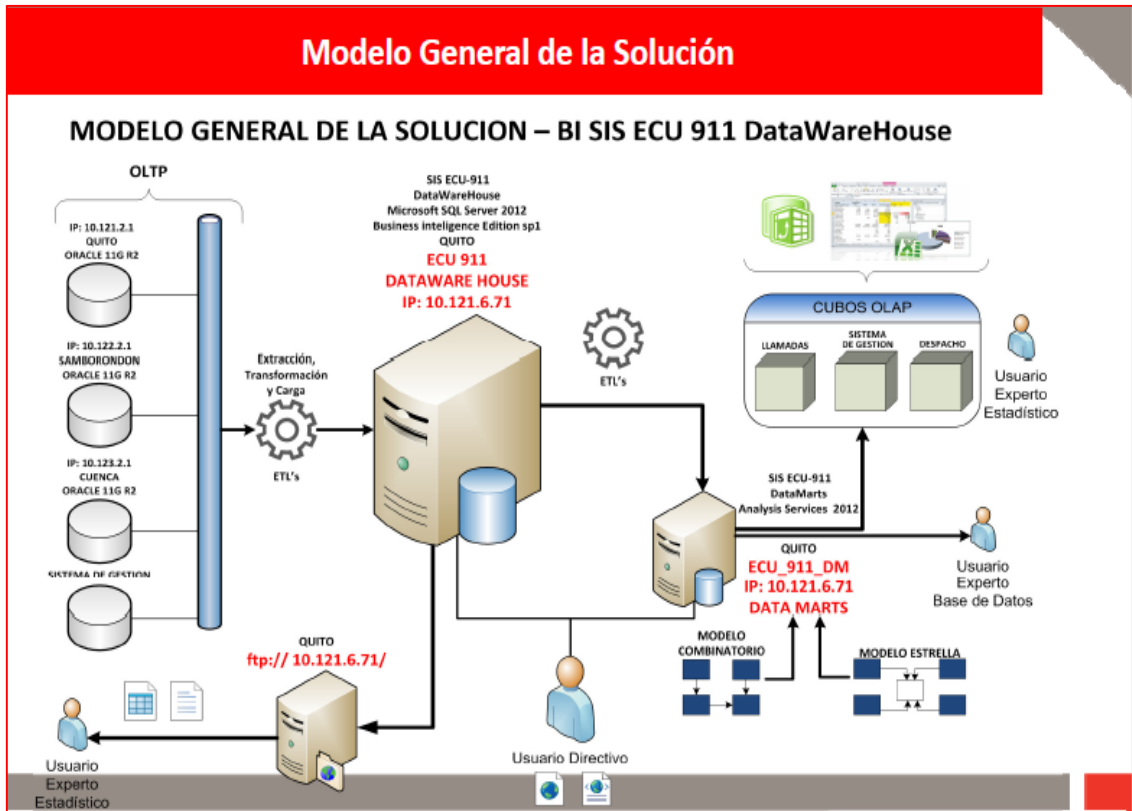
Modelo General de la Solución

MODELO GENERAL DE LA SOLUCION – BI SIS ECU 911 DataWareHouse

OLTP

IP: 10.121.2.1
QUITO
ORACLE 11G R2

IP: 10.122.2.1
SAMBORONDON
ORACLE 11G R2

IP: 10.123.2.1
CUENCA
ORACLE 11G R2

SISTEMA DE GESTION

Extracción, Transformación y Carga

ETL's

SIS ECU-911
DataWareHouse
Microsoft SQL Server 2012
Business inteligence Edition sp1
QUITO
ECU 911
DATAWARE HOUSE
IP: 10.121.6.71

ETL's

CUBOS OLAP

LLAMADAS

SISTEMA DE GESTION

DESPACHO

Usuario Experto Estadístico

SIS ECU-911
DataMarts
Analysis Services 2012

QUITO
ECU_911_DM
IP: 10.121.6.71
DATA MARTS

Usuario Experto Base de Datos

MODELO COMBINATORIO

MODELO ESTRELLA

QUITO
ftp:// 10.121.6.71/

Usuario Experto Estadístico

Usuario Directivo